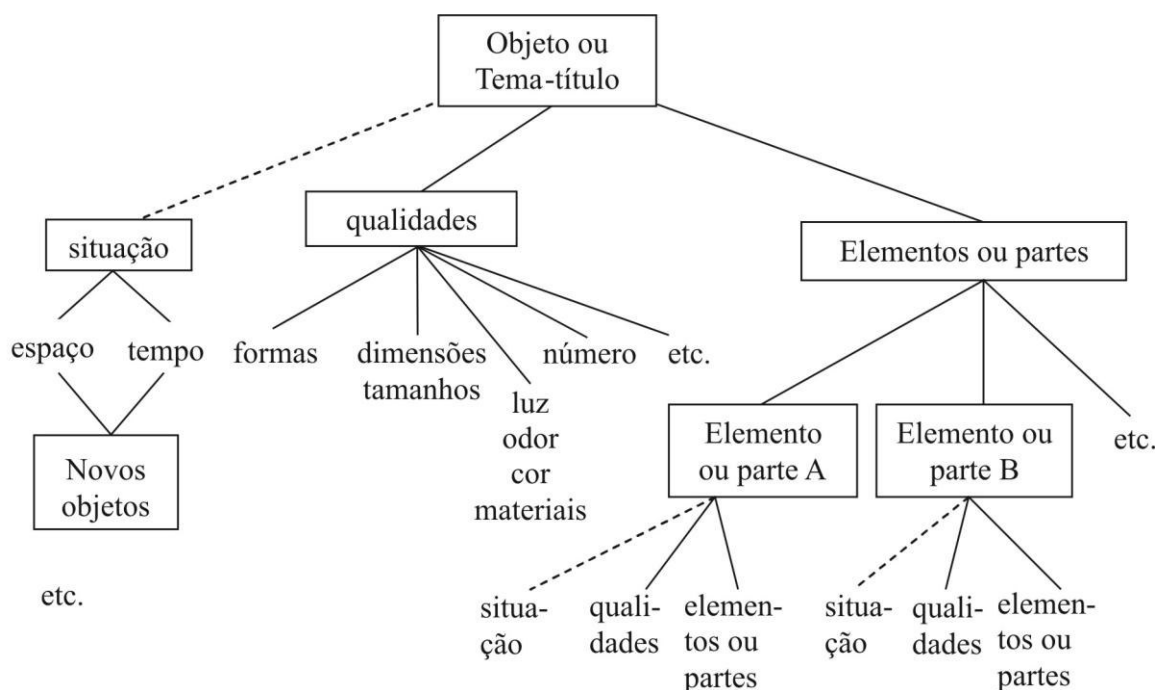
Objeto ou Tema-título

situação

qualidades

Elementos ou partes

espaço tempo

formas dimensões tamanhos

luz odor cor materiais

número etc.

Novos objetos

etc.

Elemento ou parte A

Elemento ou parte B

etc.

situação qualidades elementos ou partes

situação qualidades elementos ou partes